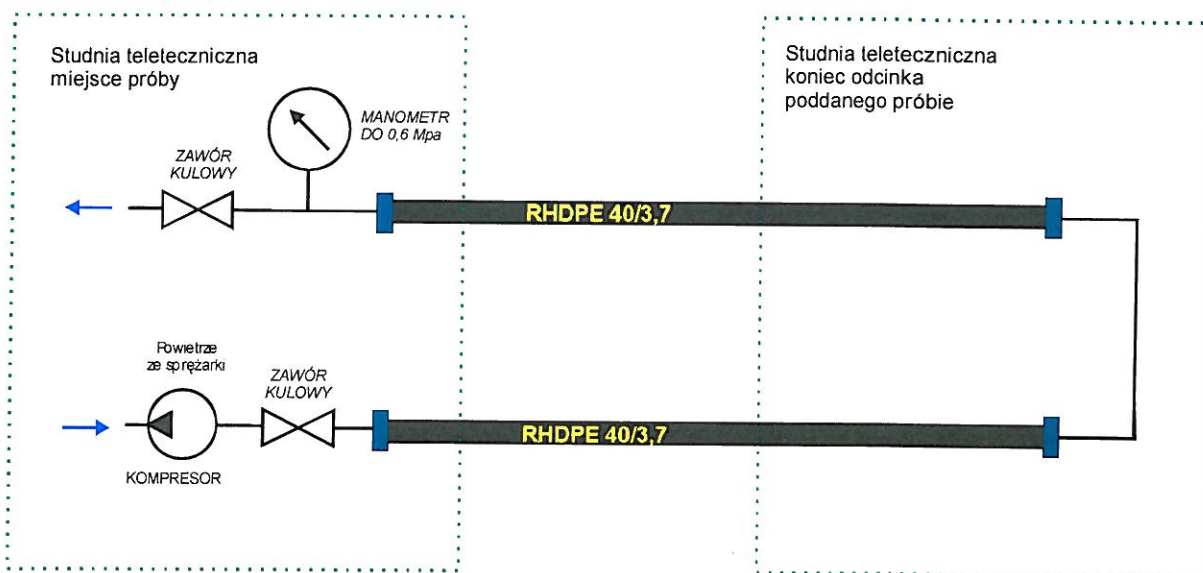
Studnia teletechniczna
miejsce próby

MANOMETR
DO 0,6 Mpa

ZAWÓR
KULOWY

RHDPE 40/3,7

Studnia teletechniczna
koniec odcinka
poddanego próbie

Powietrze
ze sprężarki

ZAWÓR
KULOWY

RHDPE 40/3,7

KOMPRESOR